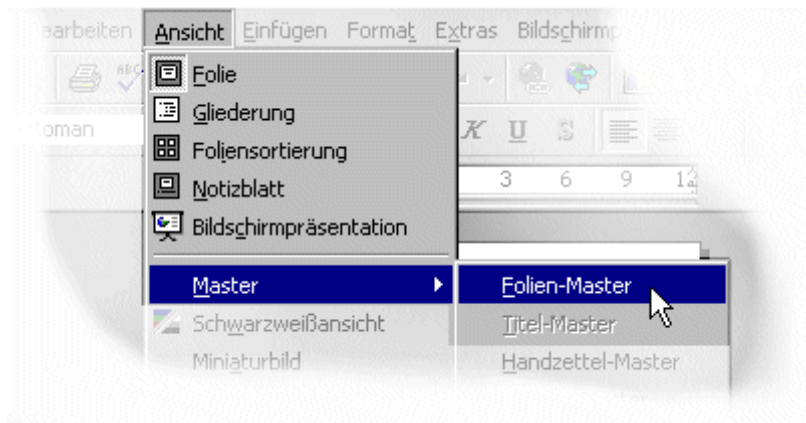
earbeiten Ansicht Einfügen Format Extras Bildschirmp

Folie
Gliederung
Foliensortierung
Notizblatt
Bildschirmpräsentation
Master
Schwarzweißansicht
Miniaturbild

Folien-Master
Titel-Master
Handzettel-Master

oman
3 6 9 12